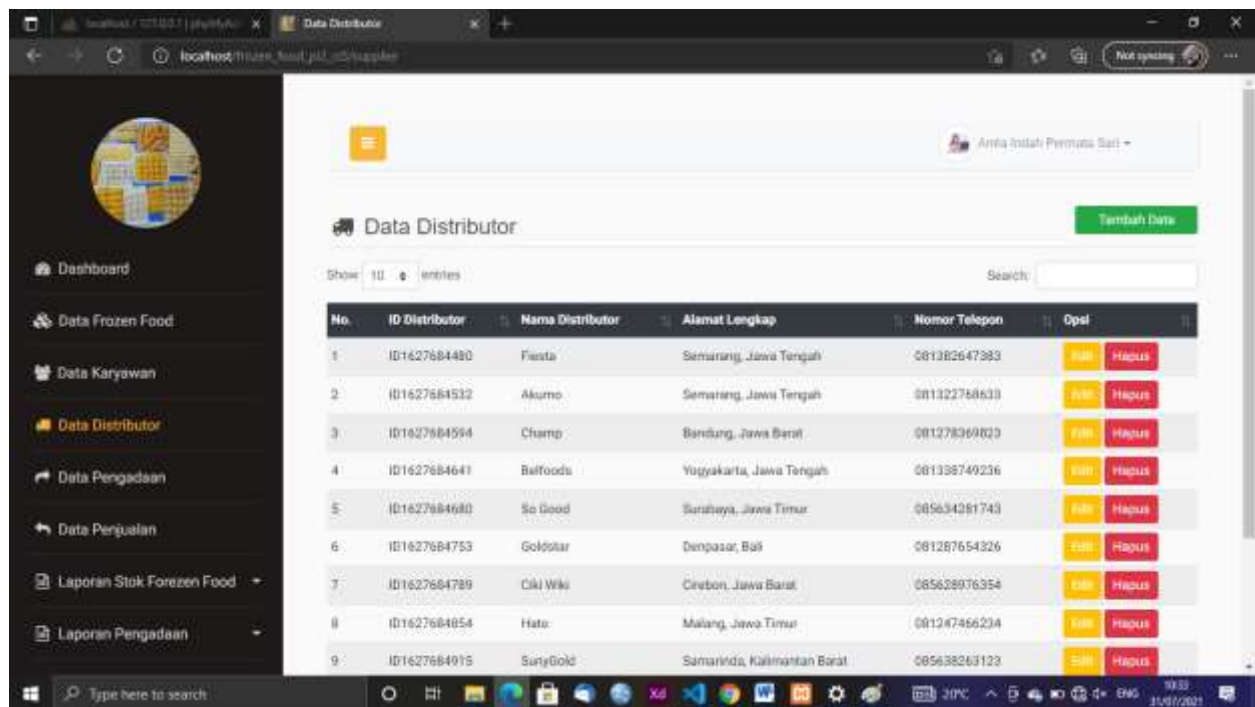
Data Distributor

localhost/frozen_food_pil_c5/supplier

Not syncing

Anita Indah Permata Sari

Dashboard

Data Frozen Food

Data Karyawan

Data Distributor

Data Pengadaan

Data Penjualan

Laporan Stok Forezen Food

Laporan Pengadaan

Data Distributor

Tambah Data

Show 10 entries

Search:

| No. | ID Distributor | Nama Distributor | Alamat Lengkap | Nomor Telepon | Opsi |
|---|---|---|---|---|---|
| 1 | ID1627684480 | Fiesta | Semarang, Jawa Tengah | 081382647383 | Edit Hapus |
| 2 | ID1627684532 | Akumo | Semarang, Jawa Tengah | 081322768633 | Edit Hapus |
| 3 | ID1627684594 | Champ | Bandung, Jawa Barat | 081278369823 | Edit Hapus |
| 4 | ID1627684641 | Belfoods | Yogyakarta, Jawa Tengah | 081338749236 | Edit Hapus |
| 5 | ID1627684680 | So Good | Surabaya, Jawa Timur | 085634281743 | Edit Hapus |
| 6 | ID1627684753 | Goldstar | Denpasar, Bali | 081287654326 | Edit Hapus |
| 7 | ID1627684789 | Ciki Wiki | Cirebon, Jawa Barat | 085628976354 | Edit Hapus |
| 8 | ID1627684854 | Hato | Malang, Jawa Timur | 081247466234 | Edit Hapus |
| 9 | ID1627684915 | SunyGold | Samarinda, Kalimantan Barat | 085638263123 | Edit Hapus |

Type here to search

20°C ENG 10:33 31/07/2021